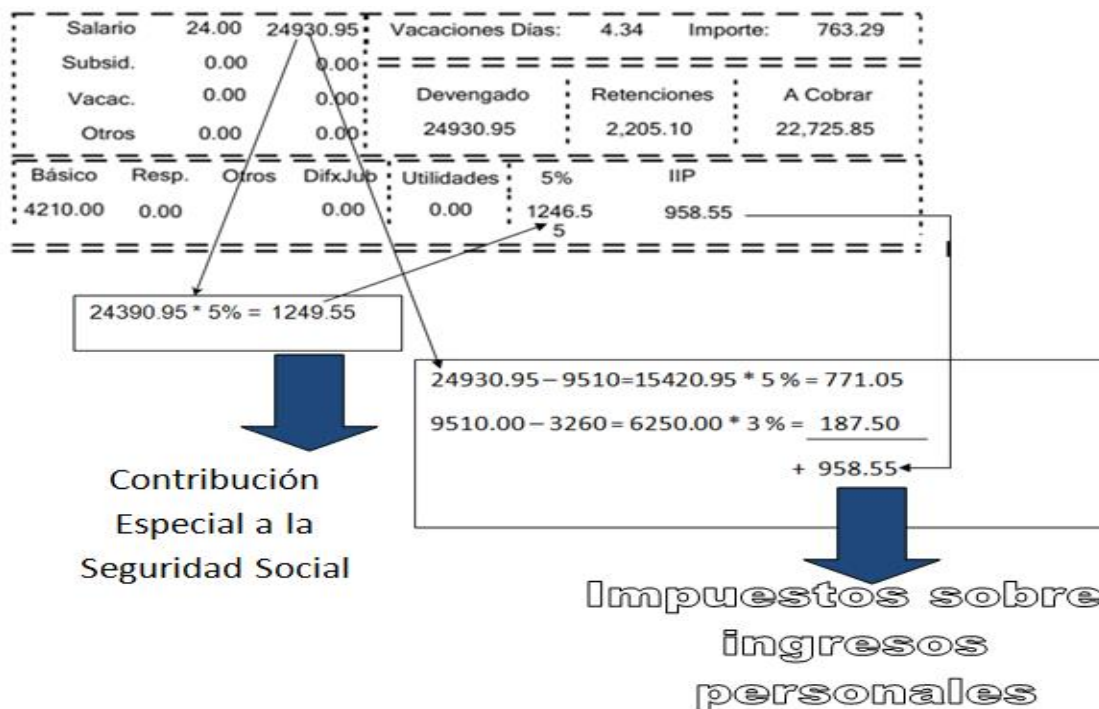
| Salario | 24.00 | 24930.95 |
|---|---|---|
| Subsid. | 0.00 | 0.00 |
| Vacac. | 0.00 | 0.00 |
| Otros | 0.00 | 0.00 |

Vacaciones Días: 4.34 Importe: 763.29

| Devengado | Retenciones | A Cobrar |
|---|---|---|
| 24930.95 | 2,205.10 | 22,725.85 |

| Básico | Resp. | Otros | DifxJub | Utilidades | 5% | IIP |
|---|---|---|---|---|---|---|
| 4210.00 | 0.00 | | 0.00 | 0.00 | 1246.55 | 958.55 |

24390.95 * 5% = 1249.55

24930.95 – 9510=15420.95 * 5 % = 771.05

9510.00 – 3260 = 6250.00 * 3 % = 187.50

+ 958.55

Contribución Especial a la Seguridad Social

Impuestos sobre ingresos personales